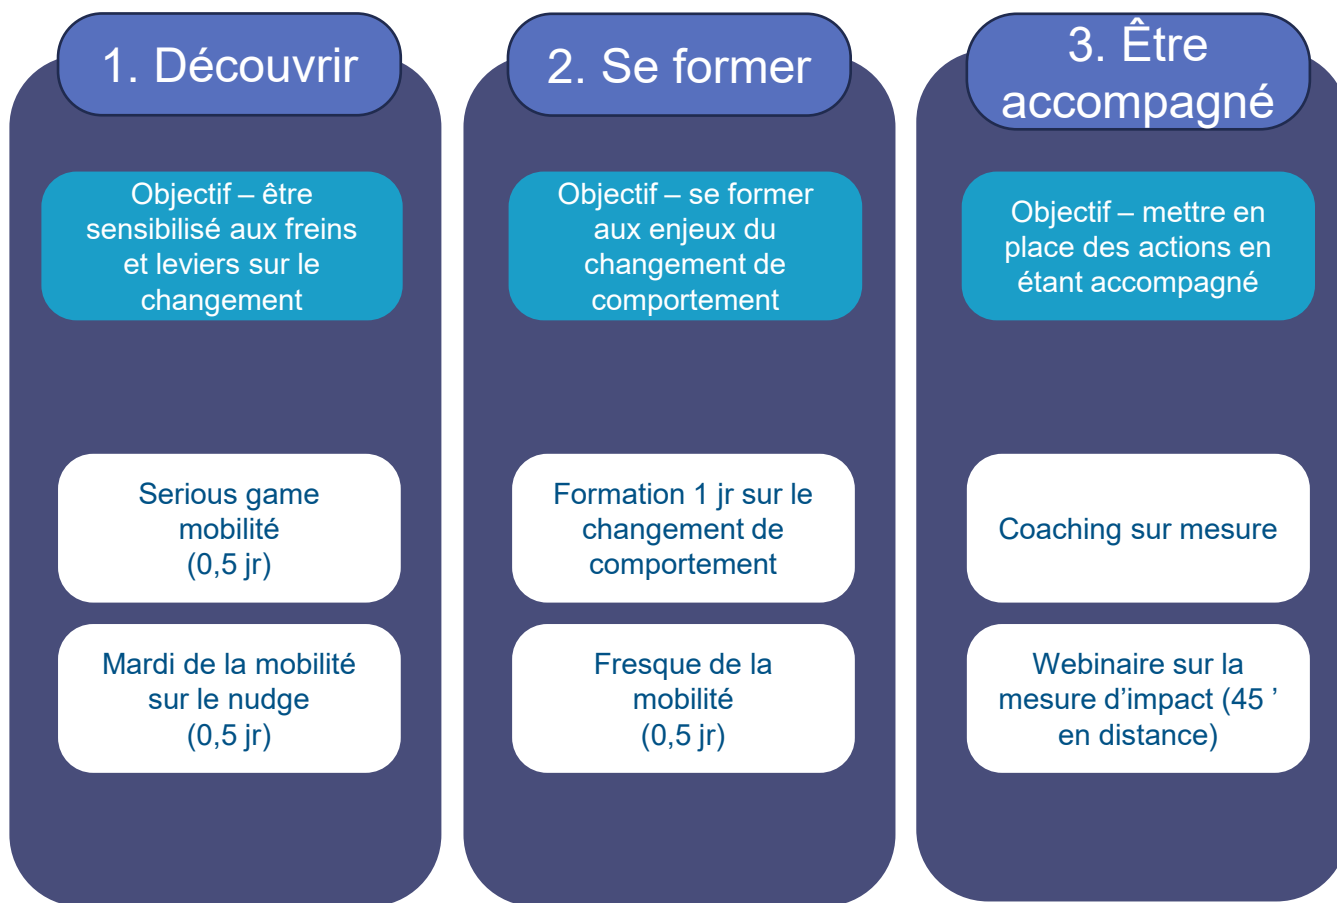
1. Découvrir

Objectif – être sensibilisé aux freins et leviers sur le changement

Serious game mobilité (0,5 jr)

Mardi de la mobilité sur le nudge (0,5 jr)

2. Se former

Objectif – se former aux enjeux du changement de comportement

Formation 1 jr sur le changement de comportement

Fresque de la mobilité (0,5 jr)

3. Être accompagné

Objectif – mettre en place des actions en étant accompagné

Coaching sur mesure

Webinaire sur la mesure d'impact (45 ' en distance)